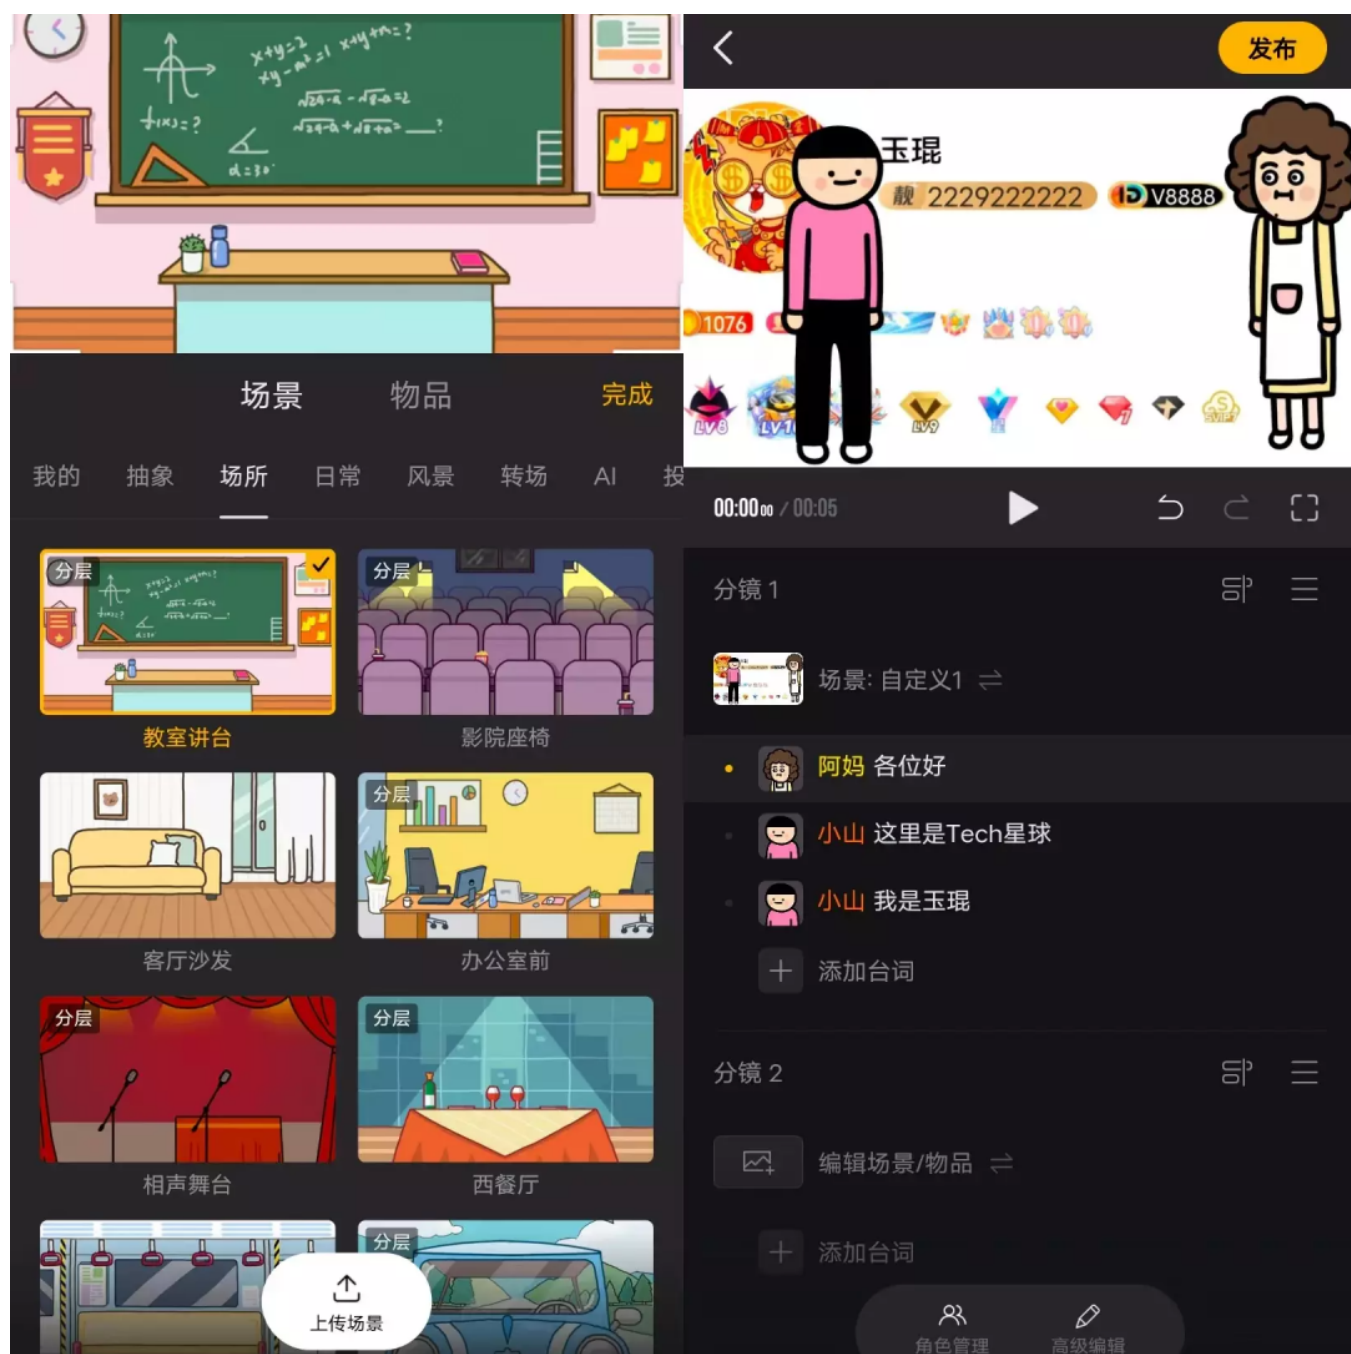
场景 物品 完成

我的 抽象 场所 日常 风景 转场 AI 投

分层
教室讲台

分层
影院座椅

客厅沙发

分层
办公室前

分层
相声舞台

分层
西餐厅

分层

上传场景

发布

玉琨
靓 2229222222
V8888
1076
LV8
LV9

00:00.00 / 00:05

分镜 1

场景: 自定义1

阿妈 各位好

小山 这里是Tech星球

小山 我是玉琨

添加台词

分镜 2

编辑场景/物品

添加台词

角色管理 高级编辑